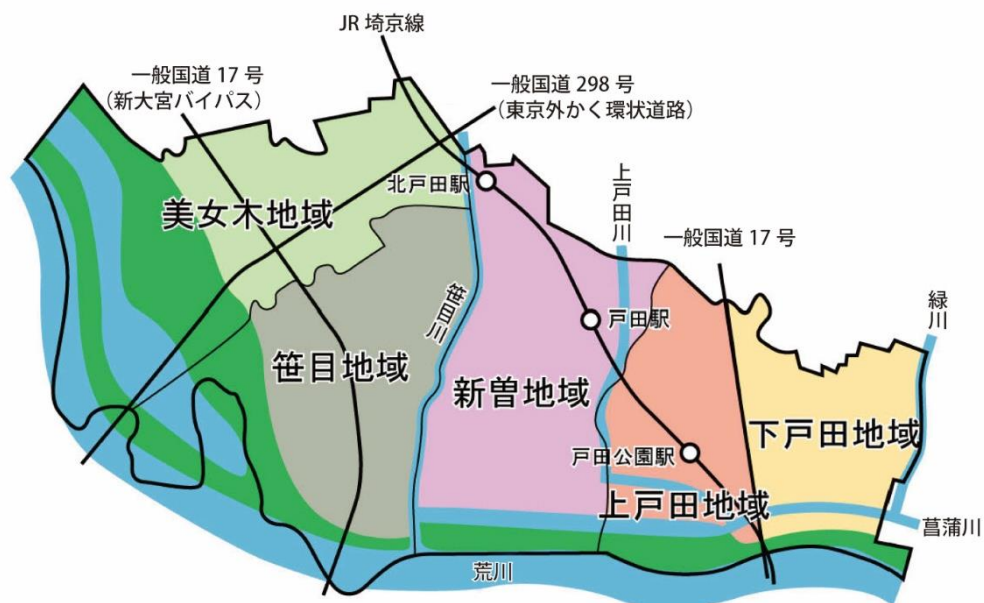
JR 埼京線

一般国道 17 号
(新大宮バイパス)

一般国道 298 号
(東京外かく環状道路)

北戸田駅

上戸田川

一般国道 17 号

美女木地域

笹目川

戸田駅

緑川

笹目地域

新曽地域

戸田公園駅

下戸田地域

上戸田地域

菖蒲川

荒川